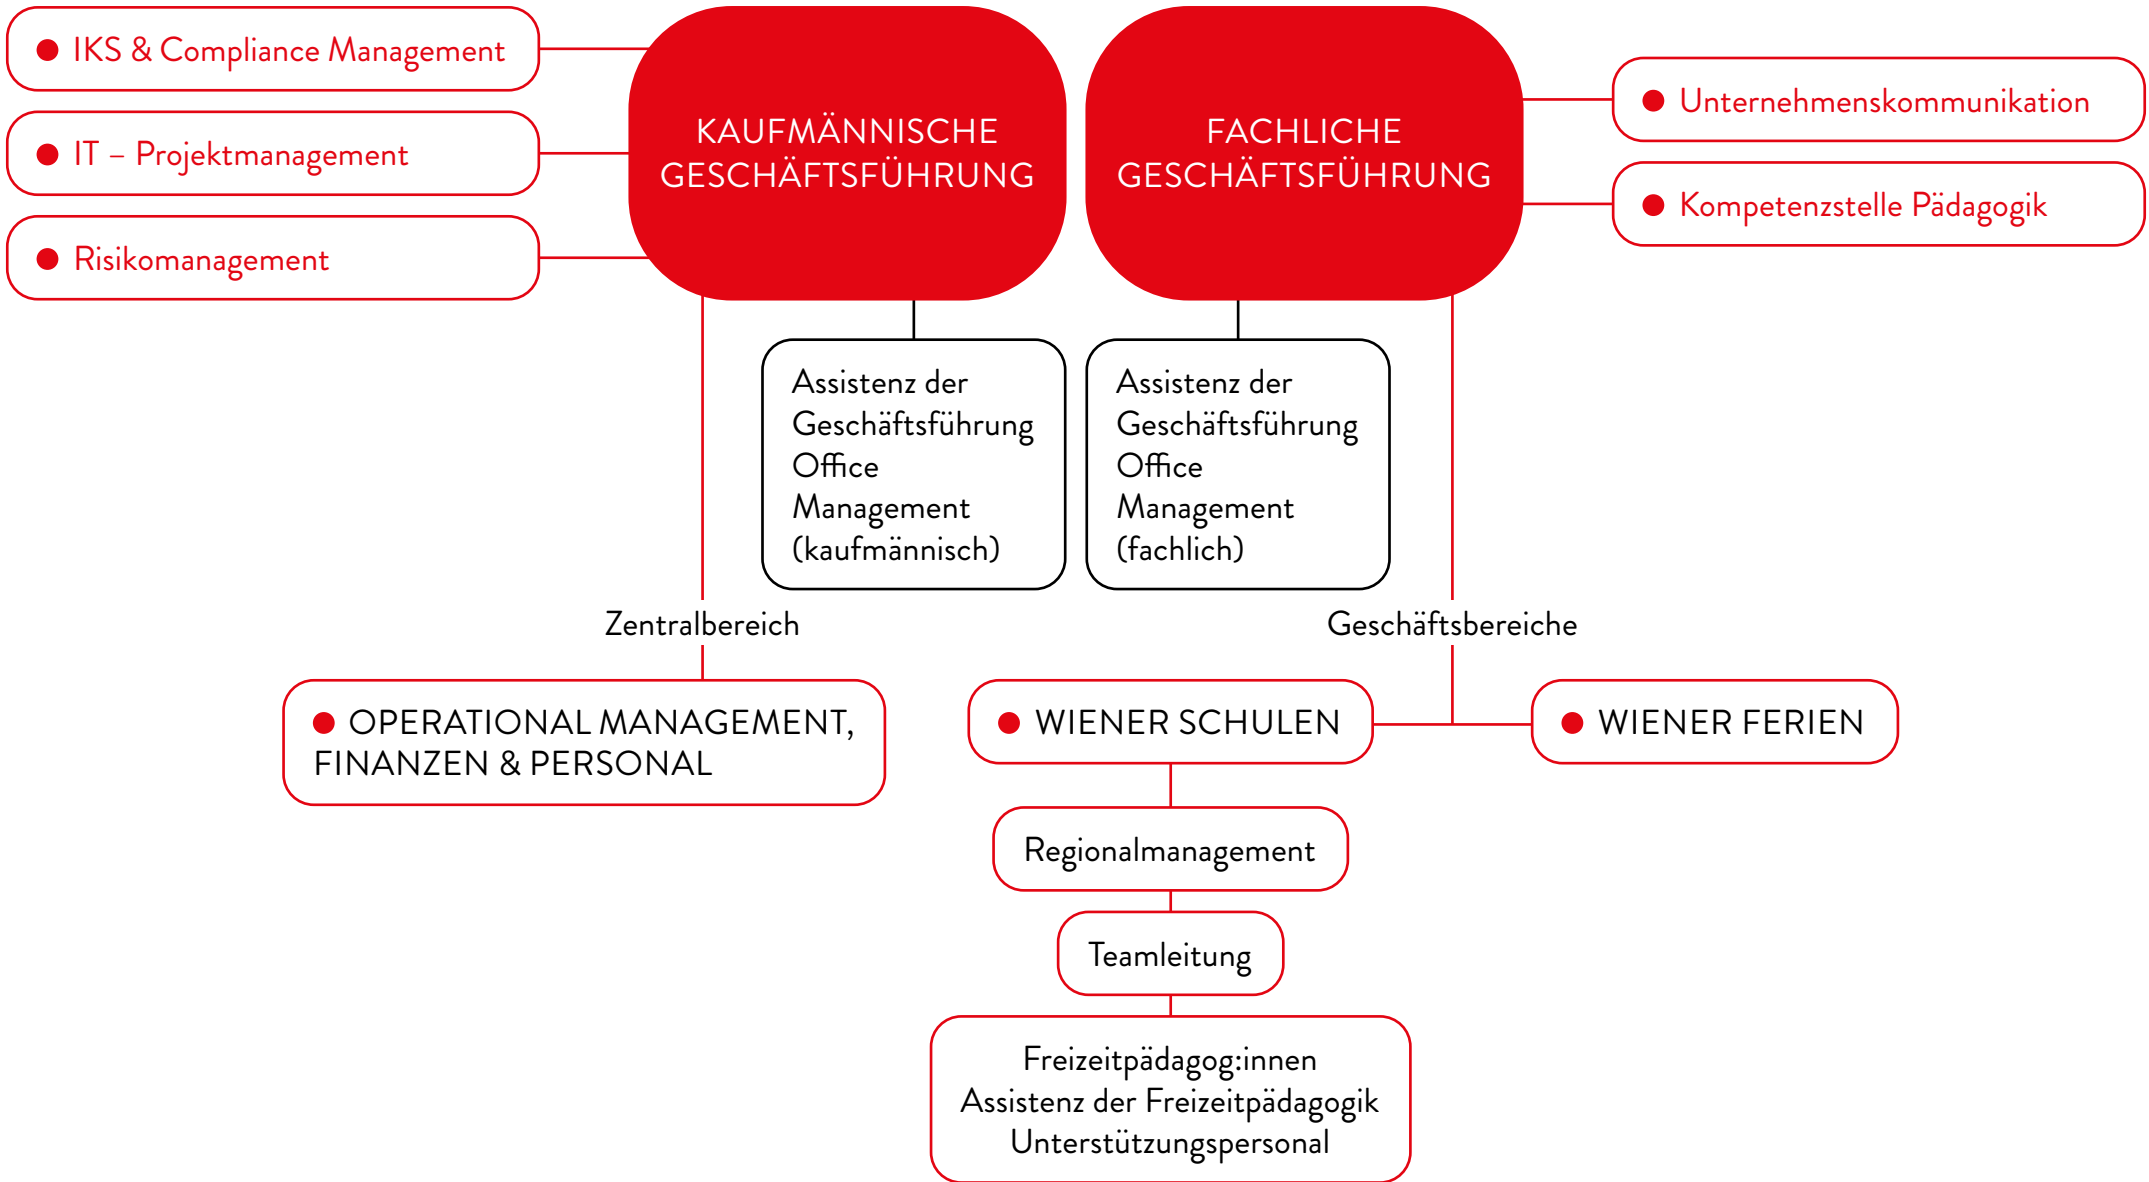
IKS & Compliance Management

IT – Projektmanagement

Risikomanagement

KAUFMÄNNISCHE GESCHÄFTSFÜHRUNG

FACHLICHE GESCHÄFTSFÜHRUNG

Unternehmenskommunikation

Kompetenzstelle Pädagogik

Assistenz der Geschäftsführung
Office Management (kaufmännisch)

Assistenz der Geschäftsführung
Office Management (fachlich)

Zentralbereich

Geschäftsbereiche

OPERATIONAL MANAGEMENT, FINANZEN & PERSONAL

WIENER SCHULEN

WIENER FERIEN

Regionalmanagement

Teamleitung

Freizeitpädagog:innen
Assistenz der Freizeitpädagogik
Unterstützungspersonal